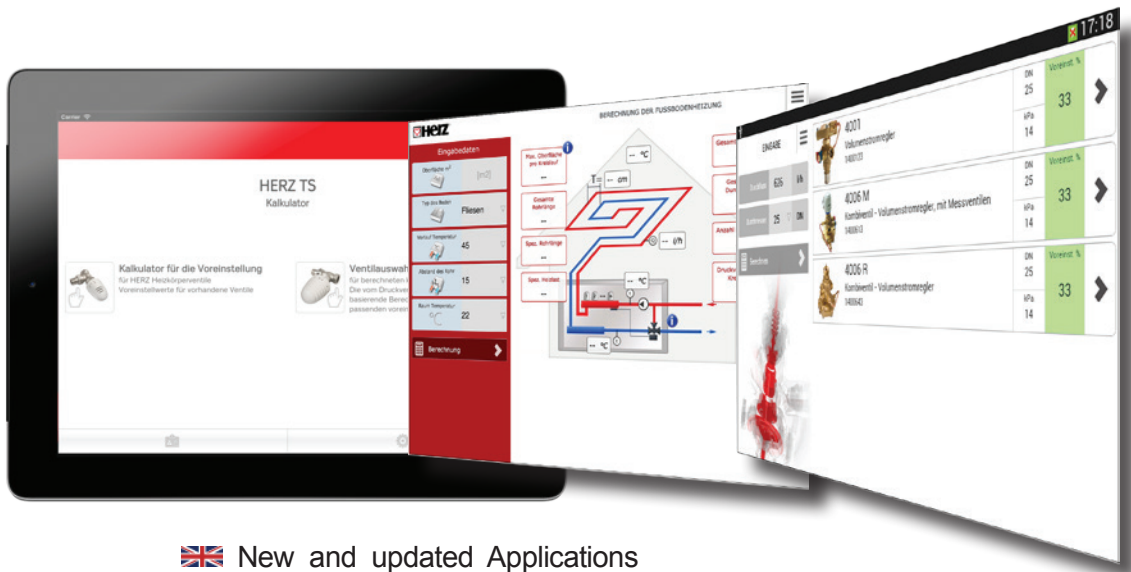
Carrier

HERZ TS

Kalkulator

Kalkulator für die Voreinstellung

für HERZ Heizkörperventile

Voreinstellwerte für vorhandene Ventile

Ventilauswah

für berechneten H

Die vom Druckve

basierende Berec

passenden Vorein

HERZ

BERECHNUNG DER FUSSBODENHEIZUNG

Eingabedaten

Oberfläche $m^2$

[m2]

Typ des Boden

Fliesen

Vorlauf Temperatur

45

Abstand des Rohr

15

Raum Temperatur

22

Berechnung

Max. Oberfläche pro Kreislauf

--

Gesamte Rohrlänge

--

Spez. Rohrlänge

--

Spez. Heizlast

--

-- °C

T= -- cm

-- l/h

-- °C

-- °C

Gesam

Ges Druc

Anzahl

Druckv Kre

17:18

EINGABE

Durchfluss 626 l/h

Druckverlust 25 kPa

Berechnen

4001

Volumenstromregler

1400133

DN 25

kPa 14

Voreinst. %

33

4006 M

Kombiventil - Volumenstromregler, mit Messventilen

1400633

DN 25

kPa 14

Voreinst. %

33

4006 R

Kombiventil - Volumenstromregler

1400643

DN 25

kPa 14

Voreinst. %

33

New and updated Applications